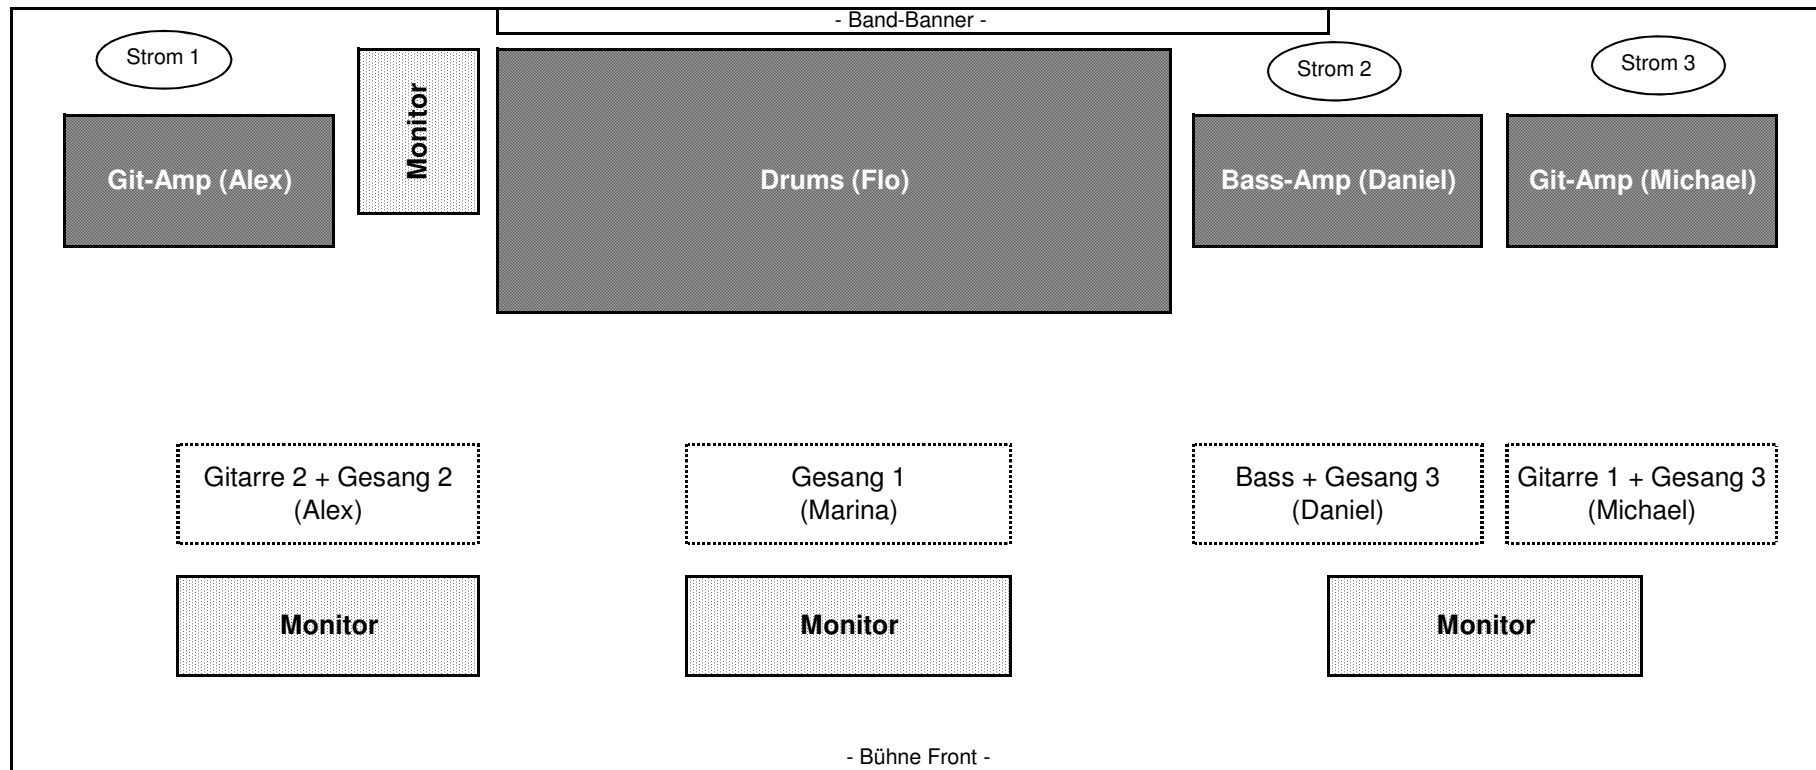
- Band-Banner -

Strom 1

Monitor

Strom 2

Strom 3

Git-Amp (Alex)

Drums (Flo)

Bass-Amp (Daniel)

Git-Amp (Michael)

Gitarre 2 + Gesang 2 (Alex)

Gesang 1 (Marina)

Bass + Gesang 3 (Daniel)

Gitarre 1 + Gesang 3 (Michael)

Monitor

Monitor

Monitor

- Bühne Front -